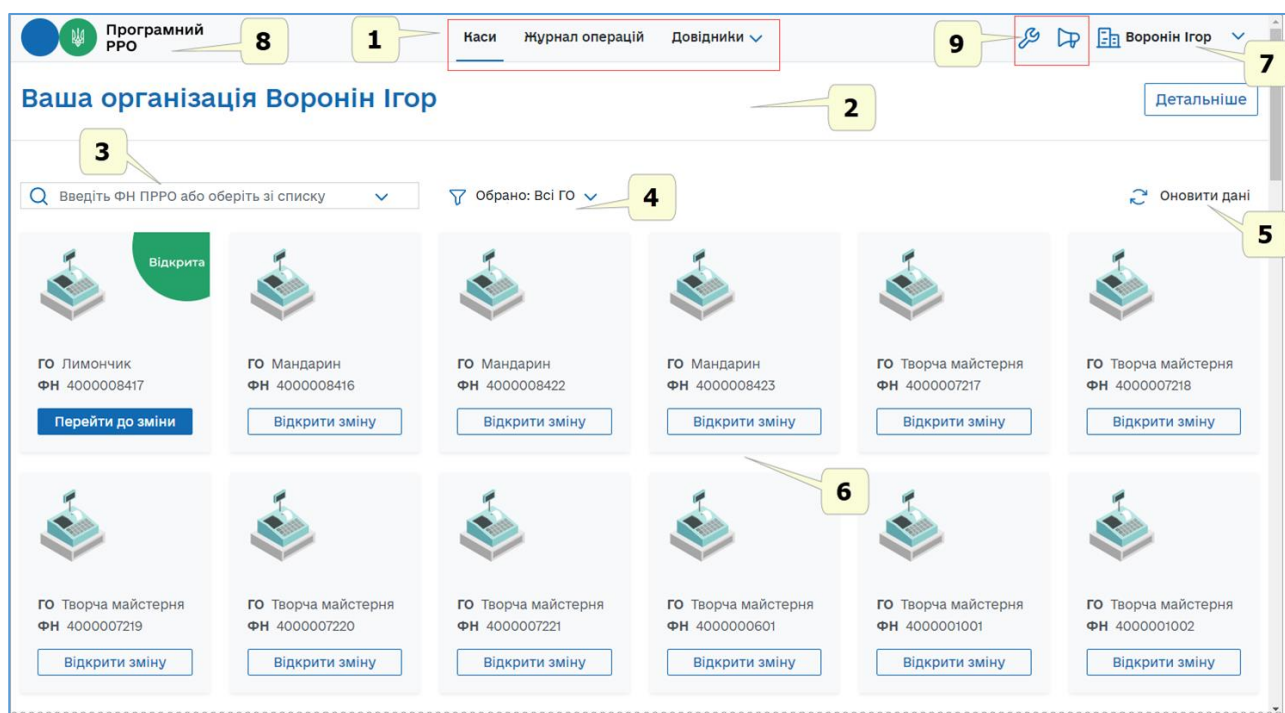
Програмний РРО

8

1

Каси Журнал операцій Довідники

9

Воронін Ігор

7

Ваша організація Воронін Ігор

2

Детальніше

3

Введіть ФН ПРРО або оберіть зі списку

Обрано: Всі ГО

4

Оновити дані

5

Відкрита

ГО Лимончик
ФН 4000008417
Перейти до зміни

ГО Мандарин
ФН 4000008416
Відкрити зміну

ГО Мандарин
ФН 4000008422
Відкрити зміну

ГО Мандарин
ФН 4000008423
Відкрити зміну

ГО Творча майстерня
ФН 4000007217
Відкрити зміну

ГО Творча майстерня
ФН 4000007218
Відкрити зміну

6

ГО Творча майстерня
ФН 4000007219
Відкрити зміну

ГО Творча майстерня
ФН 4000007220
Відкрити зміну

ГО Творча майстерня
ФН 4000007221
Відкрити зміну

ГО Творча майстерня
ФН 4000000601
Відкрити зміну

ГО Творча майстерня
ФН 4000001001
Відкрити зміну

ГО Творча майстерня
ФН 4000001002
Відкрити зміну